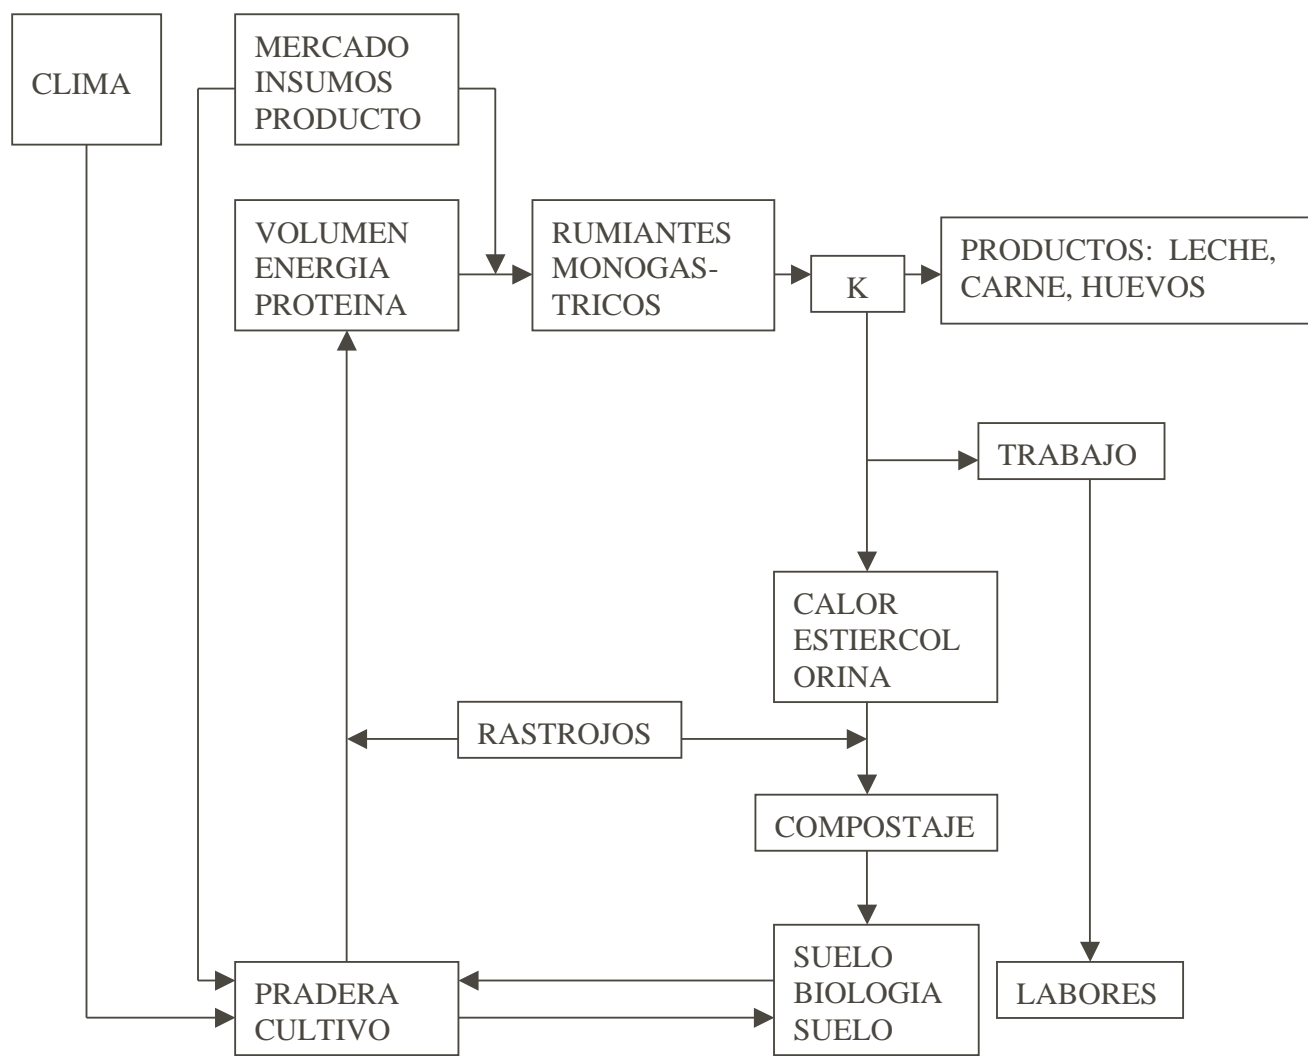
CLIMA

MERCADO
INSUMOS
PRODUCTO

VOLUMEN
ENERGIA
PROTEINA

RUMIANTES
MONOGASTRICOS

K

PRODUCTOS: LECHE, CARNE, HUEVOS

TRABAJO

CALOR
ESTIERCOL
ORINA

RASTROJOS

COMPOSTAJE

PRADERA
CULTIVO

SUELO
BIOLOGIA
SUELO

LABORES